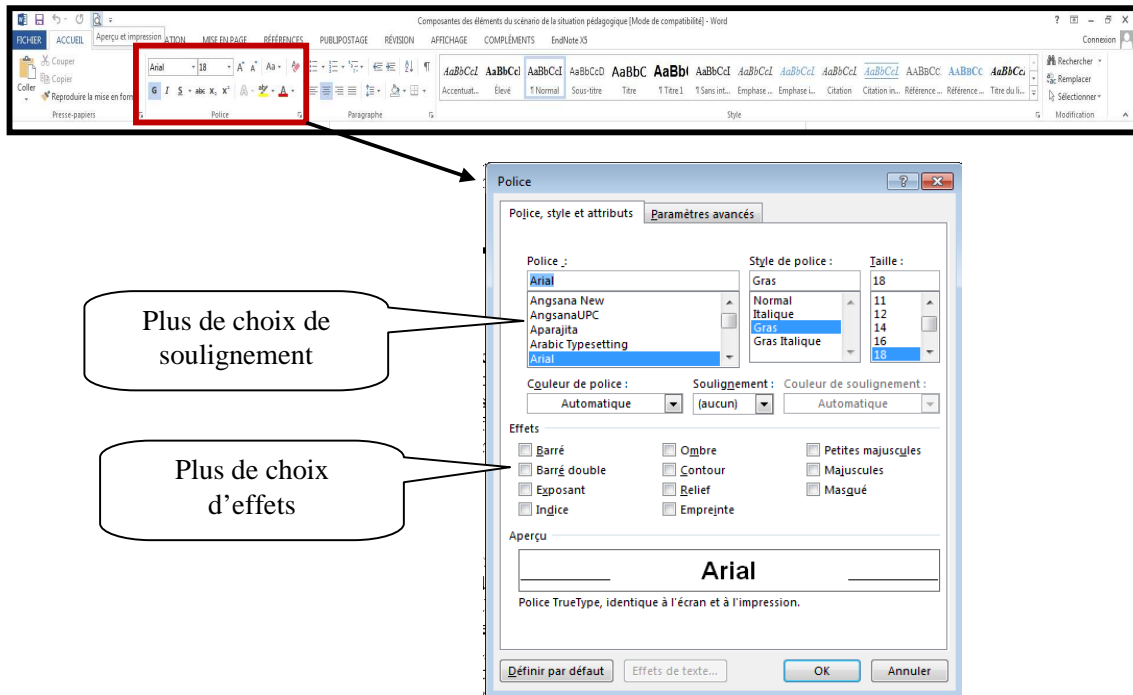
Composantes des éléments du scénario de la situation pédagogique [Mode de compatibilité] - Word

? – ✕

FICHIER ACCUEIL Aperçu et impression ATION MISE EN PAGE RÉFÉRENCES PUBLIPOSTAGE RÉVISION AFFICHAGE COMPLÉMENTS EndNote X5

Connexion

Couper
Copier
Coller
Reproduire la mise en forme
Presse-papiers

Arial 18 A A Aa
G I S abc $x_2$ $x^2$ A
Police

Paragraphe

AaBbCcL AaBbCcI AaBbCcI AaBbCcD AaBbC AaBb( AaBbCcI AaBbCcL AaBbCcL AaBbCcL AaBbCcL AABBCC AABBCC AaBbCc

Accentuat... Élevé ¶ Normal Sous-titre Titre ¶ Titre 1 ¶ Sans int... Emphase... Emphase i... Citation Citation in... Référence... Référence... Titre du li...

Style

Rechercher
Remplacer
Sélectionner
Modification

Police

Police, style et attributs | Paramètres avancés

Police :
Arial
Angsana New
AngsanaUPC
Aparajita
Arabic Typesetting
Arial

Style de police :
Gras
Normal
Italique
Gras
Gras Italique

Taille :
18
11
12
14
16
18

Couleur de police :
Automatique

Soulignement :
(aucun)

Couleur de soulignement :
Automatique

Effets
Barré
Barré double
Exposant
Indice
Ombre
Contour
Relief
Empreinte
Petites majuscules
Majuscules
Masqué

Aperçu
Arial
Police TrueType, identique à l'écran et à l'impression.

Définir par défaut Effets de texte... OK Annuler

Plus de choix de soulignement

Plus de choix d'effets